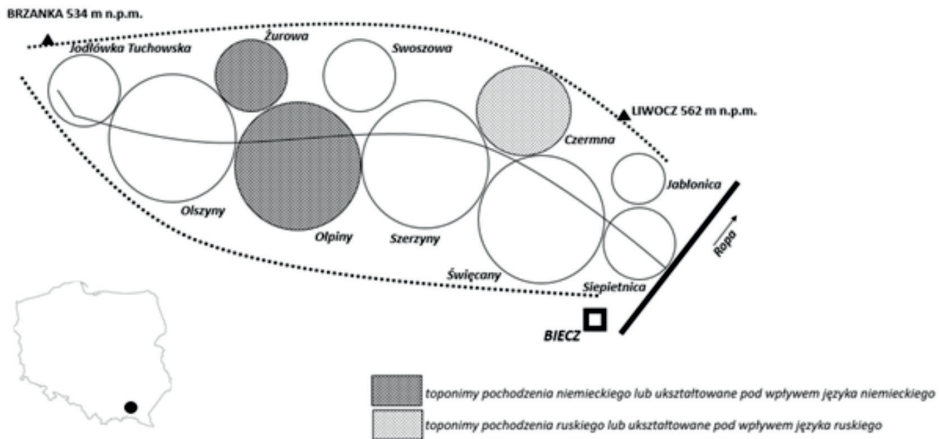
BRZANKA 534 m n.p.m.

Jodłówka Tuchowska

Żurowa

Swoszowa

LIWOCZ 562 m n.p.m.

Czermna

Jabłonica

Olszyny

Ołpiny

Szerzyny

Święcany

Siepietnica

Ropa

BIECZ

toponimy pochodzenia niemieckiego lub ukształtowane pod wpływem języka niemieckiego

toponimy pochodzenia ruskiego lub ukształtowane pod wpływem języka ruskiego